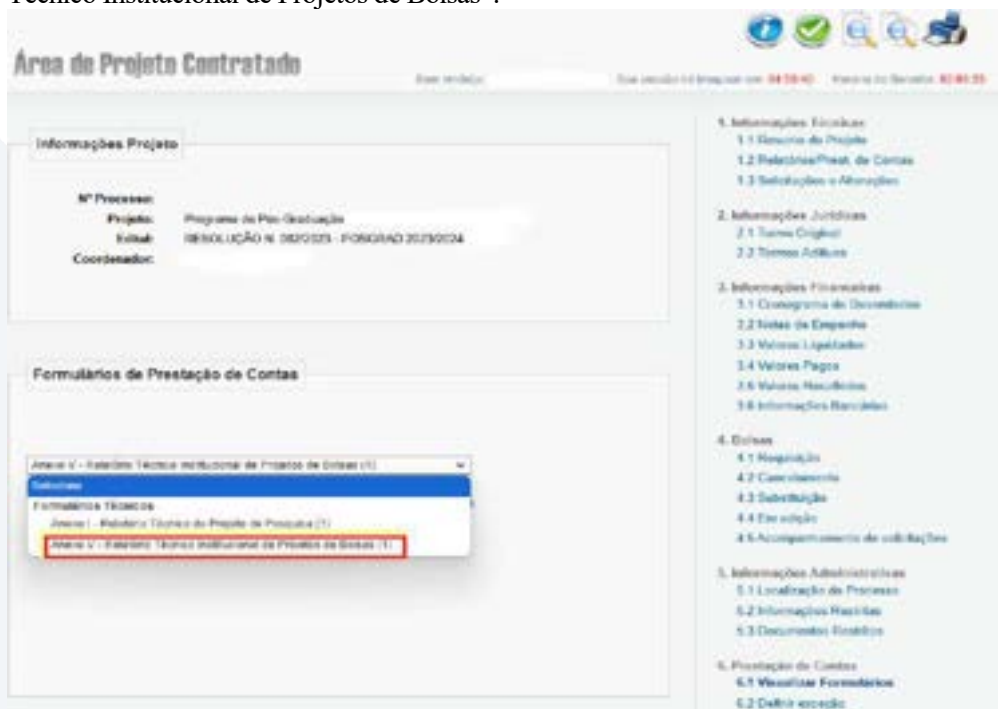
Técnico Institucional de Projetos de Bolsas".

Área de Projeto Contratado

Bem vindo(a):

Sua sessão irá expirar em: 04:59:40 Horário do Servidor: 02:01:35

Informações Projeto

Nº Processo:
Projeto: Programa de Pós-Graduação
Edital: RESOLUÇÃO N. 082/2023 - POSGRAD 2023/2024
Coordenador:

Formulários de Prestação de Contas

Anexo V - Relatório Técnico Institucional de Projetos de Bolsas (1)
Selecione
Formulários Técnicos
Anexo I - Relatório Técnico do Projeto de Pesquisa (1)
Anexo V - Relatório Técnico Institucional de Projetos de Bolsas (1)

1. Informações Técnicas
1.1 Resumo do Projeto
1.2 Relatórios/Prest. de Contas
1.3 Solicitações e Alterações

2. Informações Jurídicas
2.1 Termo Original
2.2 Termos Aditivos

3. Informações Financeiras
3.1 Cronograma de Desembolso
3.2 Notas de Empenho
3.3 Valores Liquidados
3.4 Valores Pagos
3.5 Valores Recolhidos
3.6 Informações Bancárias

4. Bolsas
4.1 Requisição
4.2 Cancelamento
4.3 Substituição
4.4 Exclusão
4.5 Acompanhamento de solicitações

5. Informações Administrativas
5.1 Localização do Processo
5.2 Informações Restritas
5.3 Documentos Restritos

6. Prestação de Contas
6.1 Visualizar Formulários
6.2 Definir exceção